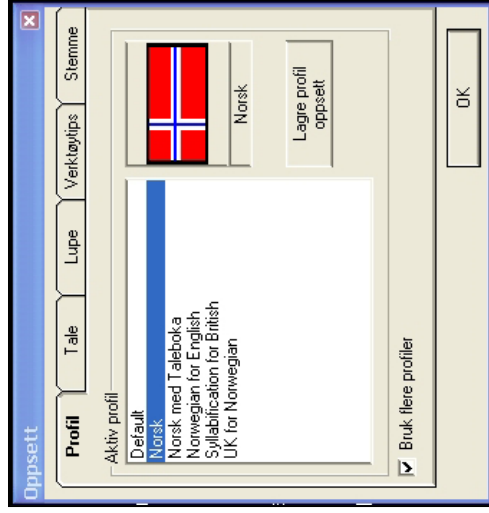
Oppsett

Profil
Tale
Lupe
Verktøytips
Stemme

Aktiv profil
Default
Norsk
Norsk med Taleboka
Norwegian for English
Syllabification for British
UK for Norwegian

Norsk

Lagre profil oppsett

Bruk flere profiler

OK